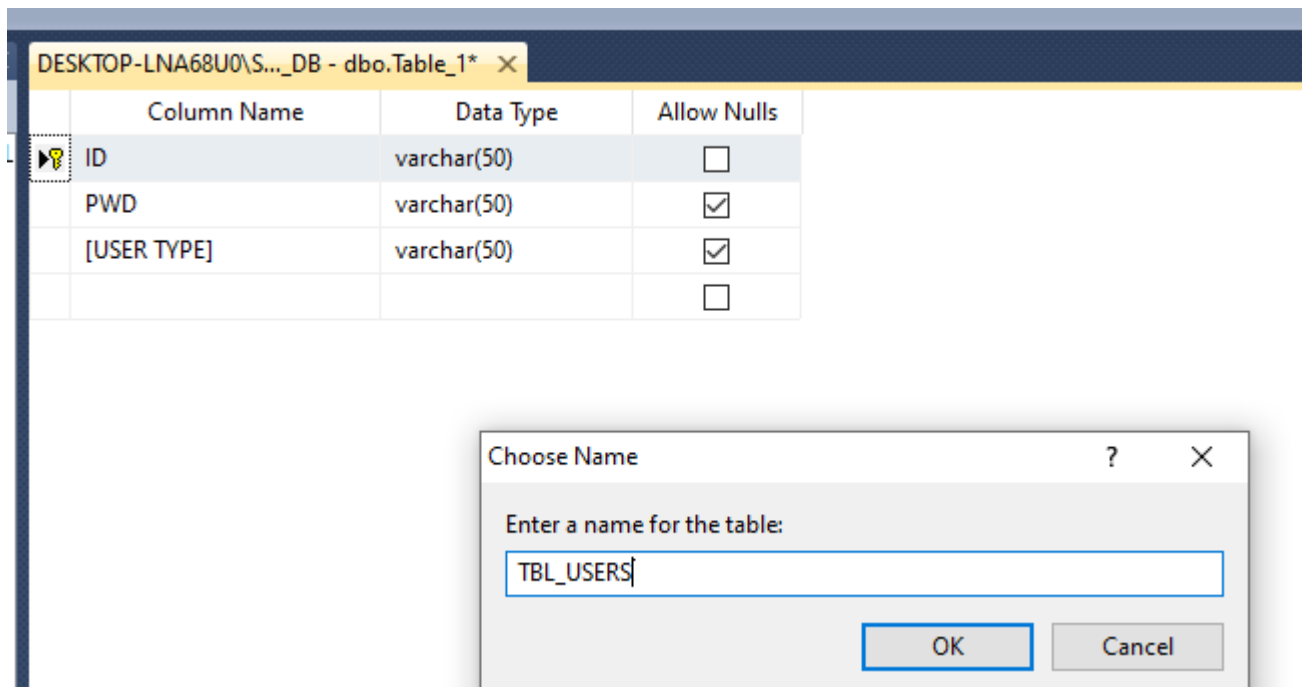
DESKTOP-LNA68U0\S...._DB - dbo.Table_1* ×

| Column Name | Data Type | Allow Nulls |
|---|---|---|
| ID | varchar(50) | ☐ |
| PWD | varchar(50) | ☑ |
| [USER TYPE] | varchar(50) | ☑ |
| | | ☐ |

Choose Name ? ×

Enter a name for the table:

TBL_USERS

OK Cancel